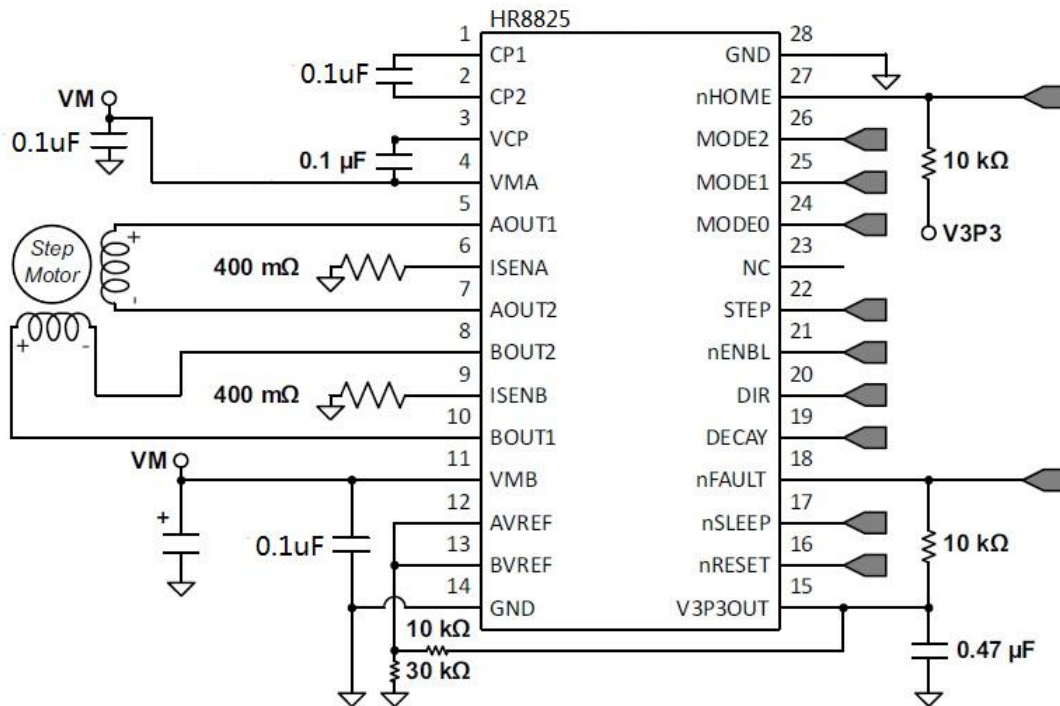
HR8825

1 CP1
2 CP2
3 VCP
4 VMA
5 AOUT1
6 ISENA
7 AOUT2
8 BOUT2
9 ISENB
10 BOUT1
11 VMB
12 AVREF
13 BVREF
14 GND

28 GND
27 nHOME
26 MODE2
25 MODE1
24 MODE0
23 NC
22 STEP
21 nENBL
20 DIR
19 DECAY
18 nFAULT
17 nSLEEP
16 nRESET
15 V3P3OUT

0.1uF
VM
0.1uF
0.1 μF
Step Motor
+
-
+
-
400 mΩ
400 mΩ
VM
+
0.1uF
10 kΩ
30 kΩ
10 kΩ
V3P3
10 kΩ
0.47 μF